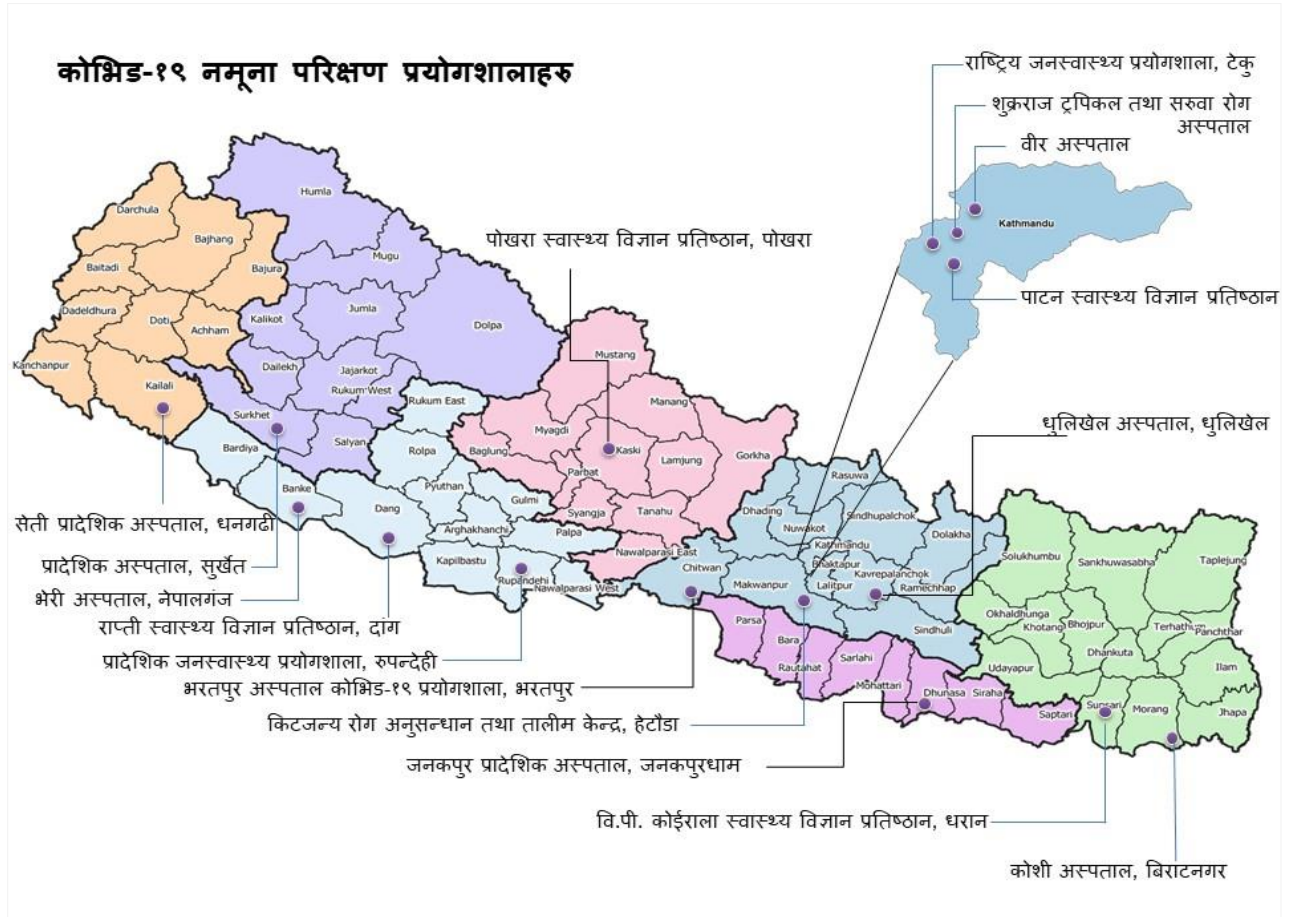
कोभिड-१९ नमूना परिक्षण प्रयोगशालाहरु

राष्ट्रिय जनस्वास्थ्य प्रयोगशाला, टेकु

शुक्रराज ट्रपिकल तथा सरुवा रोग अस्पताल

वीर अस्पताल

Kathmandu

पाटन स्वास्थ्य विज्ञान प्रतिष्ठान

पोखरा स्वास्थ्य विज्ञान प्रतिष्ठान, पोखरा

धुलिखेल अस्पताल, धुलिखेल

Darchula
Bajhang
Baitadi
Bajura
Dadeldhura
Doti
Achham
Kanchanpur
Kailali
Humla
Mugu
Jumla
Kalikot
Dolpa
Dailekh
Jajarkot
Rukum West
Surkhet
Salyan
Rukum East
Bardiya
Rolpa
Banke
Pyuthan
Gulmi
Dang
Arghakhanchi
Palpa
Kapilbastu
Rupandehi
Nawalparasi West
Nawalparasi East
Mustang
Manang
Myagdi
Kaski
Baglung
Lamjung
Gorkha
Parbat
Syangja
Tanahu
Chitwan
Rasuwa
Dhading
Nuwakot
Sindhupalchok
Dolakha
Kathmandu
Bhaktapur
Lalitpur
Kavrepalanchok
Ramechhap
Makwanpur
Sindhuli
Parsa
Bara
Rautahat
Sarlahi
Mohattari
Dhanusa
Siraha
Saptari
Solukhumbu
Sankhuwasabha
Taplejung
Okhaldhunga
Khotang
Bhojpur
Terhathum
Panchthar
Dhankuta
Udayapur
Ilam
Sunsari
Morang
Jhapa

सेती प्रादेशिक अस्पताल, धनगढी

प्रादेशिक अस्पताल, सुर्खेत

भेरी अस्पताल, नेपालगंज

राप्ती स्वास्थ्य विज्ञान प्रतिष्ठान, दांग

प्रादेशिक जनस्वास्थ्य प्रयोगशाला, रुपन्देही

भरतपुर अस्पताल कोभिड-१९ प्रयोगशाला, भरतपुर

किटजन्य रोग अनुसन्धान तथा तालीम केन्द्र, हेटौडा

जनकपुर प्रादेशिक अस्पताल, जनकपुरधाम

वि.पी. कोईराला स्वास्थ्य विज्ञान प्रतिष्ठान, धरान

कोशी अस्पताल, बिराटनगर